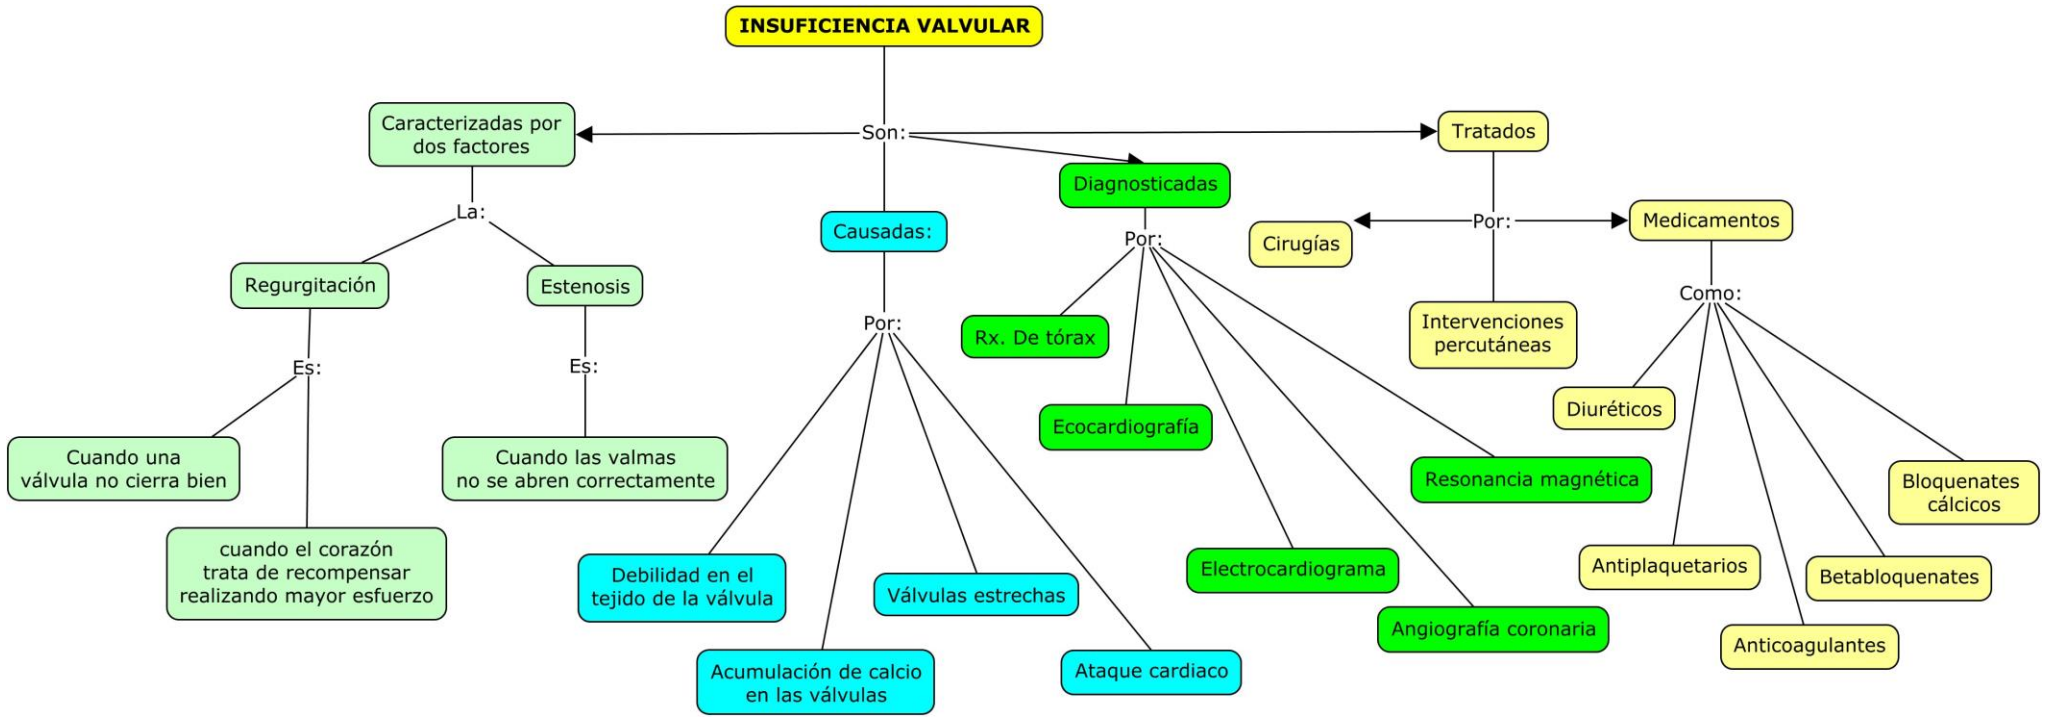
INSUFICIENCIA VALVULAR

Son:

Caracterizadas por dos factores

La:

Regurgitación

Es:

Cuando una válvula no cierra bien

cuando el corazón trata de recompensar realizando mayor esfuerzo

Estenosis

Es:

Cuando las valmas no se abren correctamente

Causadas:

Por:

Debilidad en el tejido de la válvula

Acumulación de calcio en las válvulas

Válvulas estrechas

Ataque cardiaco

Diagnosticadas

Por:

Rx. De tórax

Ecocardiografía

Electrocardiograma

Angiografía coronaria

Resonancia magnética

Tratados

Por:

Cirugías

Intervenciones percutáneas

Medicamentos

Como:

Diuréticos

Antiplaquetarios

Anticoagulantes

Betabloquenates

Bloquenates cálcicos